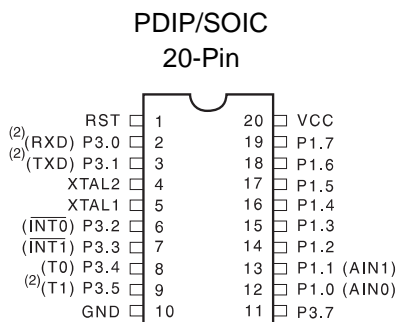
PDIP/SOIC
20-Pin

RST 1
$^{(2)}$(RXD) P3.0 2
$^{(2)}$(TXD) P3.1 3
XTAL2 4
XTAL1 5
($\overline{INT0}$) P3.2 6
($\overline{INT1}$) P3.3 7
(T0) P3.4 8
$^{(2)}$(T1) P3.5 9
GND 10

20 VCC
19 P1.7
18 P1.6
17 P1.5
16 P1.4
15 P1.3
14 P1.2
13 P1.1 (AIN1)
12 P1.0 (AIN0)
11 P3.7